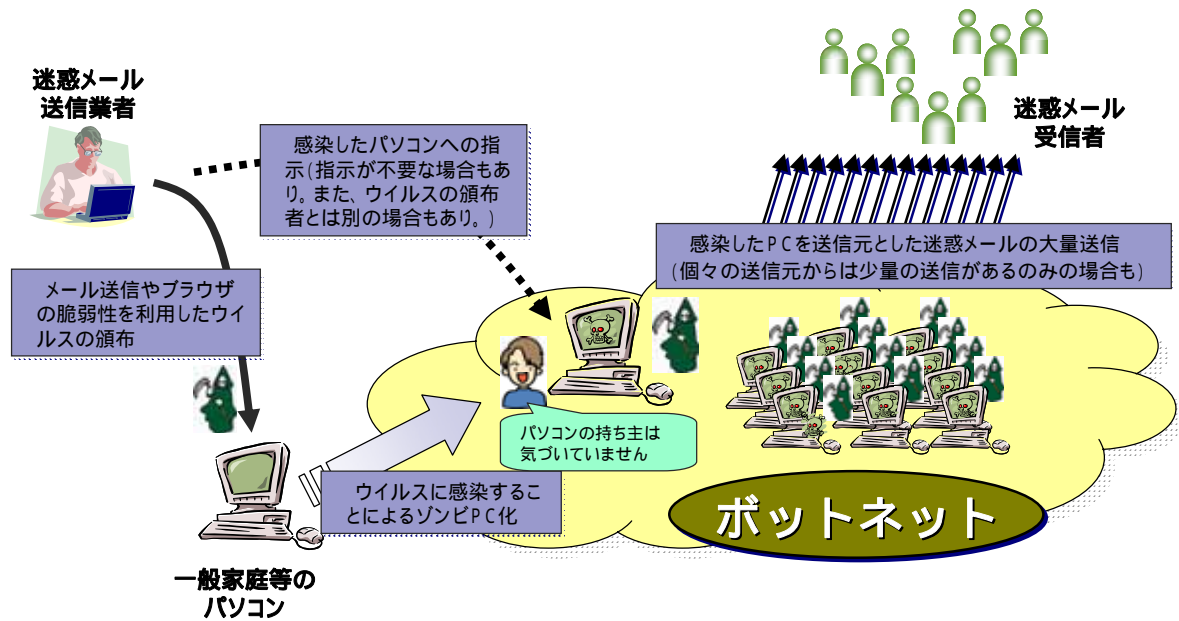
迷惑メール
送信業者

感染したパソコンへの指示(指示が不要な場合もあり。また、ウイルスの頒布者とは別の場合もあり。)

迷惑メール
受信者

感染したPCを送信元とした迷惑メールの大量送信
(個々の送信元からは少量の送信があるのみの場合も)

メール送信やブラウザの脆弱性を利用したウイルスの頒布

パソコンの持ち主は気づいていません

ウイルスに感染することによるゾンビPC化

ボットネット

一般家庭等の
パソコン